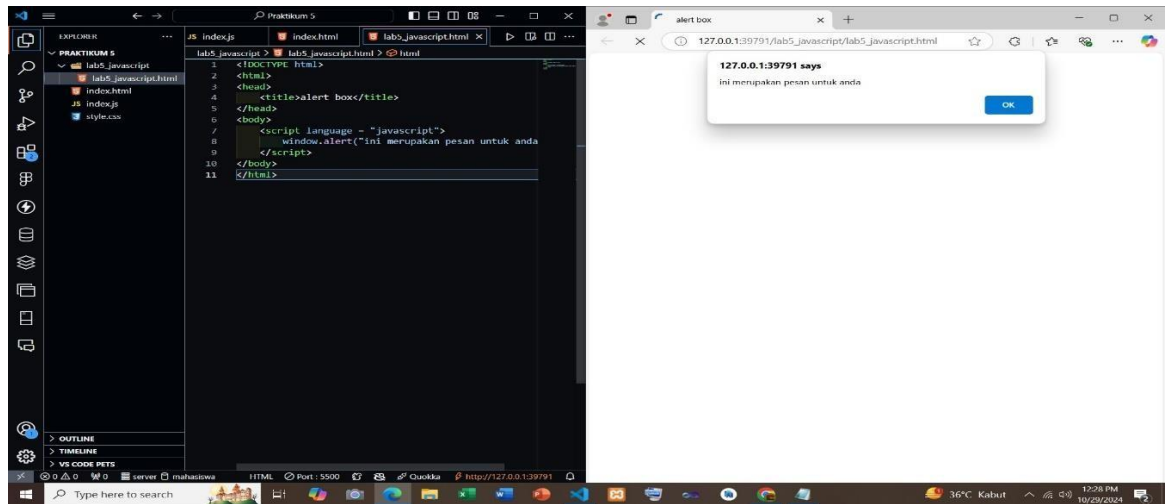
Praktikum 5

EXPLORER ...
PRAKTIKUM 5
lab5_javascript
lab5_javascript.html
index.html
JS index.js
style.css

JS index.js | index.html | lab5_javascript.html ×

lab5_javascript > lab5_javascript.html > html

1 <!DOCTYPE html>
2 <html>
3 <head>
4 <title>alert box</title>
5 </head>
6 <body>
7 <script language = "javascript">
8 window.alert("ini merupakan pesan untuk anda
9 </script>
10 </body>
11 </html>

> OUTLINE
> TIMELINE
> VS CODE PETS

⊗ 0 ⚠ 0 ⚡0 server mahasiswa HTML Port : 5500 Quokka http://127.0.0.1:39791

alert box × +

127.0.0.1:39791/lab5_javascript/lab5_javascript.html

127.0.0.1:39791 says
ini merupakan pesan untuk anda
OK

Type here to search
36°C Kabut 12:28 PM 10/29/2024